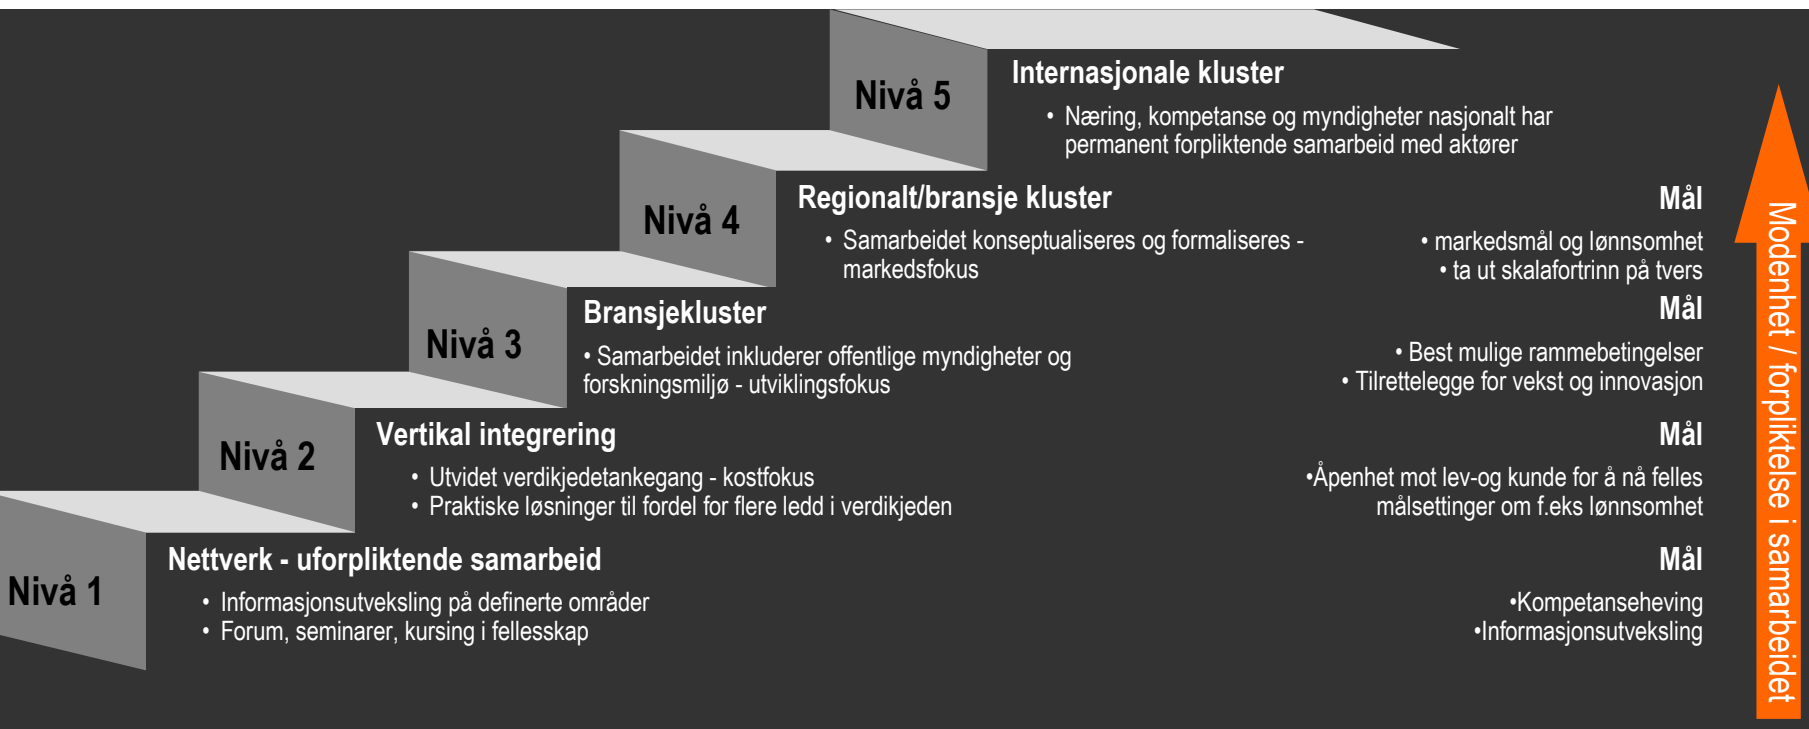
Nivå 5

Internasjonale kluster

• Næring, kompetanse og myndigheter nasjonalt har permanent forpliktende samarbeid med aktører

Nivå 4

Regionalt/bransje kluster

• Samarbeidet konseptualiseres og formaliseres - markedsfokus

Mål

• markedsmål og lønnsomhet
• ta ut skalafortrinn på tvers

Nivå 3

Bransjekluster

• Samarbeidet inkluderer offentlige myndigheter og forskningsmiljø - utviklingsfokus

Mål

• Best mulige rammebetingelser
• Tilrettelegge for vekst og innovasjon

Nivå 2

Vertikal integrering

• Utvidet verdikjedetankegang - kostfokus
• Praktiske løsninger til fordel for flere ledd i verdikjeden

Mål

•Åpenhet mot lev-og kunde for å nå felles målsettinger om f.eks lønnsomhet

Nivå 1

Nettverk - uforpliktende samarbeid

• Informasjonsutveksling på definerte områder
• Forum, seminarer, kursing i fellesskap

Mål

•Kompetanseheving
•Informasjonsutveksling

Modenhet / forpliktelse i samarbeidet